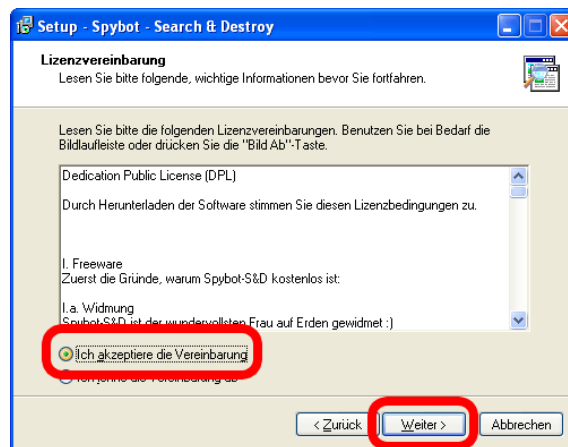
Setup - Spybot - Search & Destroy

Lizenzvereinbarung
Lesen Sie bitte folgende, wichtige Informationen bevor Sie fortfahren.

Lesen Sie bitte die folgenden Lizenzvereinbarungen. Benutzen Sie bei Bedarf die Bildlaufleiste oder drücken Sie die "Bild Ab"-Taste.

Dedication Public License (DPL)

Durch Herunterladen der Software stimmen Sie diesen Lizenzbedingungen zu.

I. Freeware
Zuerst die Gründe, warum Spybot-S&D kostenlos ist:

I.a. Widmung
Spybot-S&D ist der wundervollsten Frau auf Erden gewidmet :)

Ich akzeptiere die Vereinbarung
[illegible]

< Zurück
Weiter >
Abbrechen